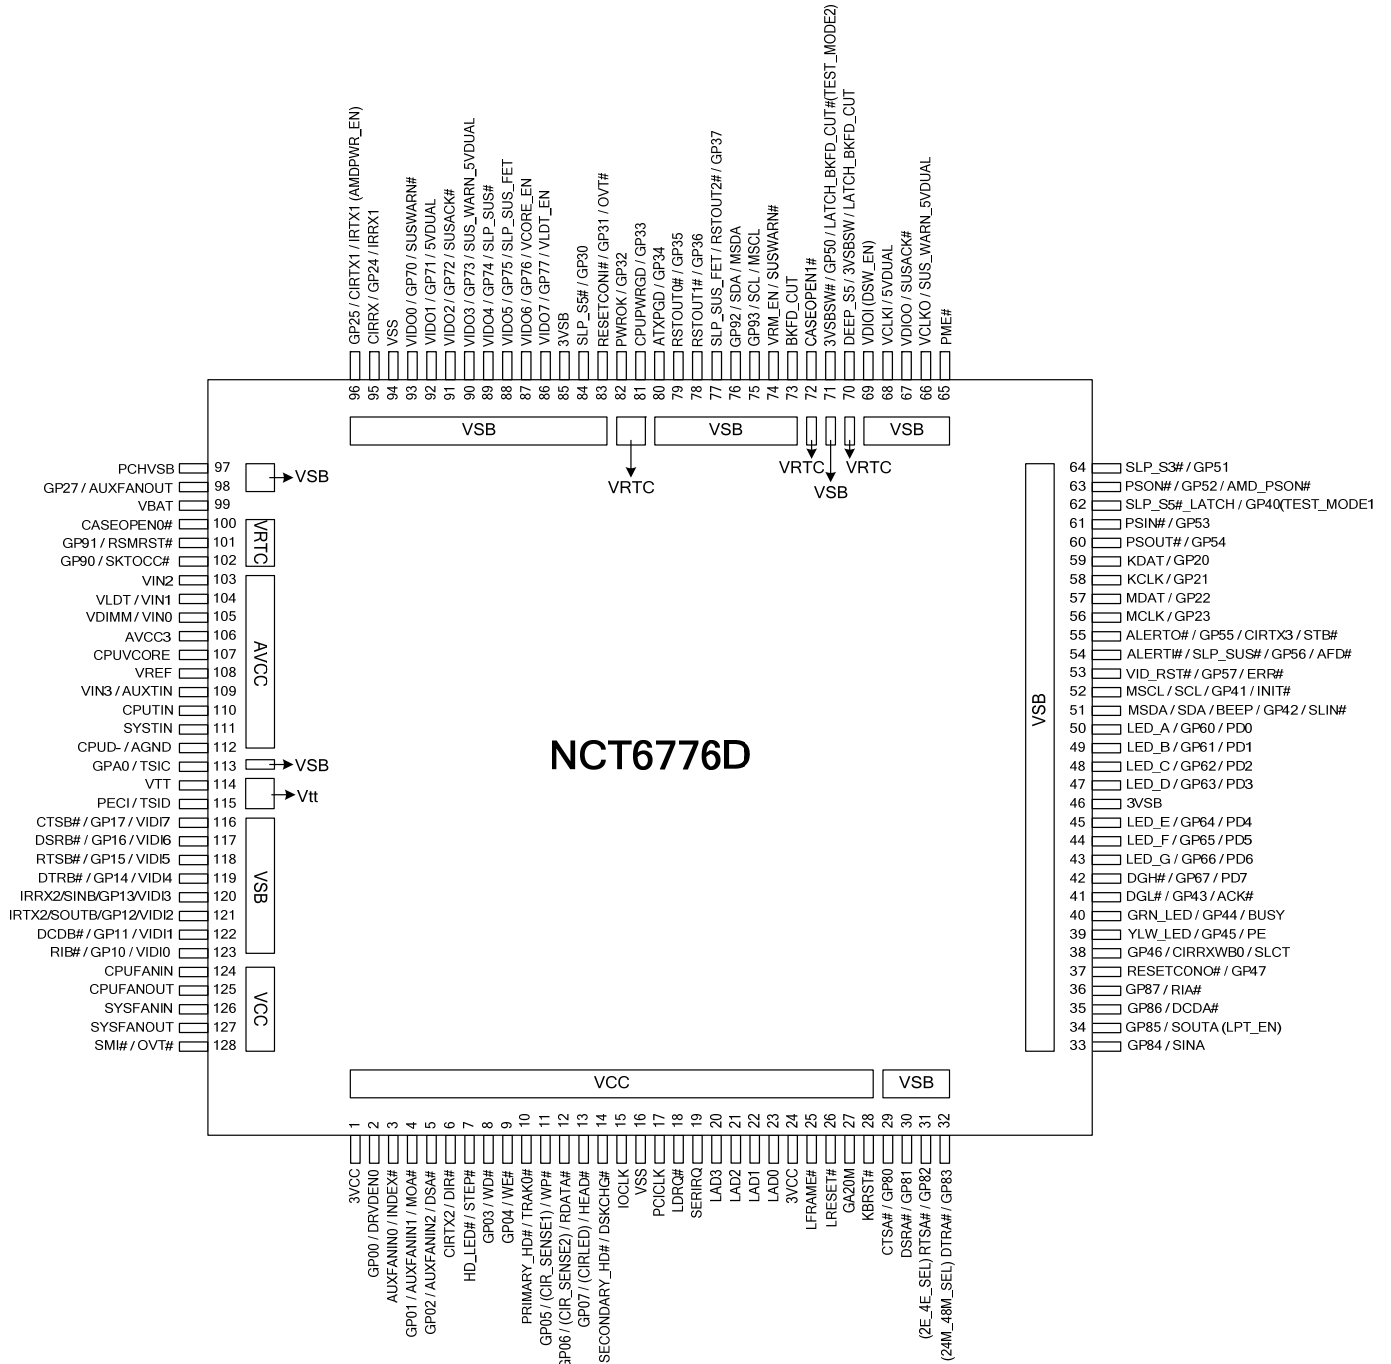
GP25 / CIRTX1 / IRTX1 (AMDPWR_EN)
CIRRX / GP24 / IRRX1
VSS
VIDO0 / GP70 / SUSWARN#
VIDO1 / GP71 / 5VDUAL
VIDO2 / GP72 / SUSACK#
VIDO3 / GP73 / SUS_WARN_5VDUAL
VIDO4 / GP74 / SLP_SUS#
VIDO5 / GP75 / SLP_SUS_FET
VIDO6 / GP76 / VCORE_EN
VIDO7 / GP77 / VLDT_EN
3VSB
SLP_S5# / GP30
RESETCONI# / GP31 / OVT#
PWROK / GP32
CPUPWRGD / GP33
ATXPGD / GP34
RSTOUT0# / GP35
RSTOUT1# / GP36
SLP_SUS_FET / RSTOUT2# / GP37
GP92 / SDA / MSDA
GP93 / SCL / MSCL
VRM_EN / SUSWARN#
BKFD_CUT
CASEOPEN1#
3VSBSW# / GP50 / LATCH_BKFD_CUT#(TEST_MODE2)
DEEP_S5 / 3VSBSW / LATCH_BKFD_CUT
VDIOI (DSW_EN)
VCLKI / 5VDUAL
VDIOO / SUSACK#
VCLKO / SUS_WARN_5VDUAL
PME#

96 95 94 93 92 91 90 89 88 87 86 85 84 83 82 81 80 79 78 77 76 75 74 73 72 71 70 69 68 67 66 65

VSB
VSB
VSB
VRTC
VRTC
VSB
VRTC

PCHVSB 97
GP27 / AUXFANOUT 98
VBAT 99
CASEOPEN0# 100
GP91 / RSMRST# 101
GP90 / SKTOCC# 102
VIN2 103
VLDT / VIN1 104
VDIMM / VIN0 105
AVCC3 106
CPUVCORE 107
VREF 108
VIN3 / AUXTIN 109
CPUTIN 110
SYSTIN 111
CPUD- / AGND 112
GPA0 / TSIC 113
VTT 114
PECI / TSID 115
CTSB# / GP17 / VIDI7 116
DSRB# / GP16 / VIDI6 117
RTSB# / GP15 / VIDI5 118
DTRB# / GP14 / VIDI4 119
IRRX2/SINB/GP13/VIDI3 120
IRTX2/SOUTB/GP12/VIDI2 121
DCDB# / GP11 / VIDI1 122
RIB# / GP10 / VIDI0 123
CPUFANIN 124
CPUFANOUT 125
SYSFANIN 126
SYSFANOUT 127
SMI# / OVT# 128

VSB
VRTC
AVCC
VSB
Vtt
VSB
VCC

NCT6776D

VSB

64 SLP_S3# / GP51
63 PSON# / GP52 / AMD_PSON#
62 SLP_S5#_LATCH / GP40(TEST_MODE1
61 PSIN# / GP53
60 PSOUT# / GP54
59 KDAT / GP20
58 KCLK / GP21
57 MDAT / GP22
56 MCLK / GP23
55 ALERTO# / GP55 / CIRTX3 / STB#
54 ALERTI# / SLP_SUS# / GP56 / AFD#
53 VID_RST# / GP57 / ERR#
52 MSCL / SCL / GP41 / INIT#
51 MSDA / SDA / BEEP / GP42 / SLIN#
50 LED_A / GP60 / PD0
49 LED_B / GP61 / PD1
48 LED_C / GP62 / PD2
47 LED_D / GP63 / PD3
46 3VSB
45 LED_E / GP64 / PD4
44 LED_F / GP65 / PD5
43 LED_G / GP66 / PD6
42 DGH# / GP67 / PD7
41 DGL# / GP43 / ACK#
40 GRN_LED / GP44 / BUSY
39 YLW_LED / GP45 / PE
38 GP46 / CIRRXWB0 / SLCT
37 RESETCONO# / GP47
36 GP87 / RIA#
35 GP86 / DCDA#
34 GP85 / SOUTA (LPT_EN)
33 GP84 / SINA

VCC
VSB

1 2 3 4 5 6 7 8 9 10 11 12 13 14 15 16 17 18 19 20 21 22 23 24 25 26 27 28 29 30 31 32

3VCC
GP00 / DRVDEN0
AUXFANIN0 / INDEX#
GP01 / AUXFANIN1 / MOA#
GP02 / AUXFANIN2 / DSA#
CIRTX2 / DIR#
HD_LED# / STEP#
GP03 / WD#
GP04 / WE#
PRIMARY_HD# / TRAK0#
GP05 / (CIR_SENSE1) / WP#
GP06 / (CIR_SENSE2) / RDATA#
GP07 / (CIRLED) / HEAD#
SECONDARY_HD# / DSKCHG#
IOCLK
VSS
PCICLK
LDRQ#
SERIRQ
LAD3
LAD2
LAD1
LAD0
3VCC
LFRAME#
LRESET#
GA20M
KBRST#
CTSA# / GP80
DSRA# / GP81
(2E_4E_SEL) RTSA# / GP82
(24M_48M_SEL) DTRA# / GP83